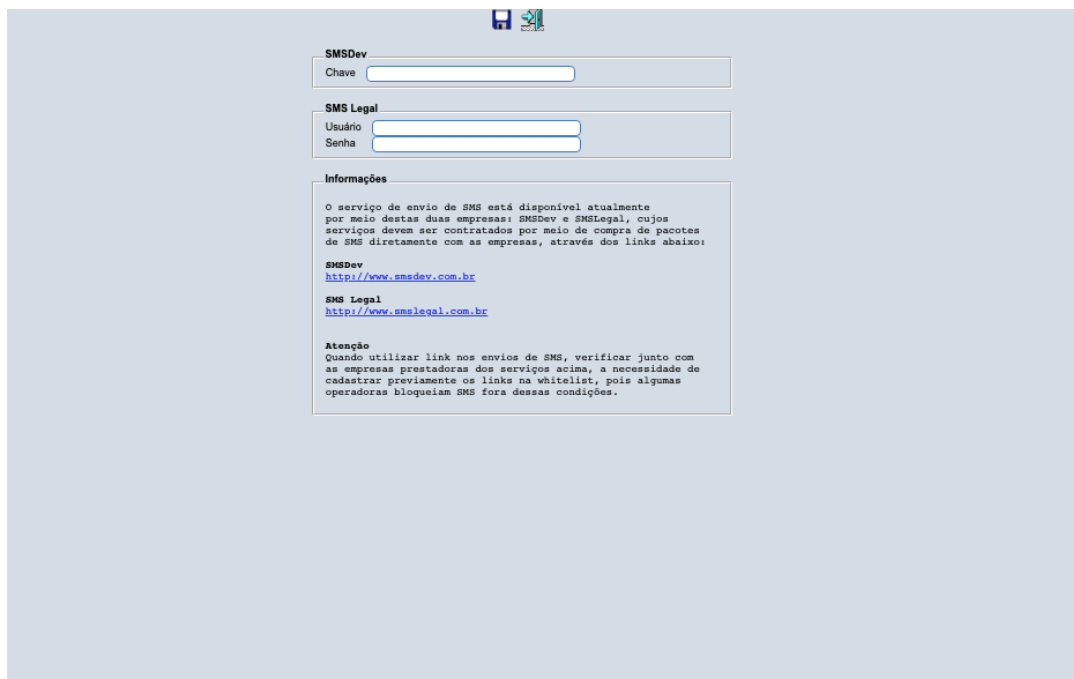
SMSDev
Chave

SMS Legal
Usuário
Senha

Informações

O serviço de envio de SMS está disponível atualmente por meio destas duas empresas: SMSDev e SMSLegal, cujos serviços devem ser contratados por meio de compra de pacotes de SMS diretamente com as empresas, através dos links abaixo:

SMSDev
http://www.smsdev.com.br

SMS Legal
http://www.smslegal.com.br

Atenção
Quando utilizar link nos envios de SMS, verificar junto com as empresas prestadoras dos serviços acima, a necessidade de cadastrar previamente os links na whitelist, pois algumas operadoras bloqueiam SMS fora dessas condições.